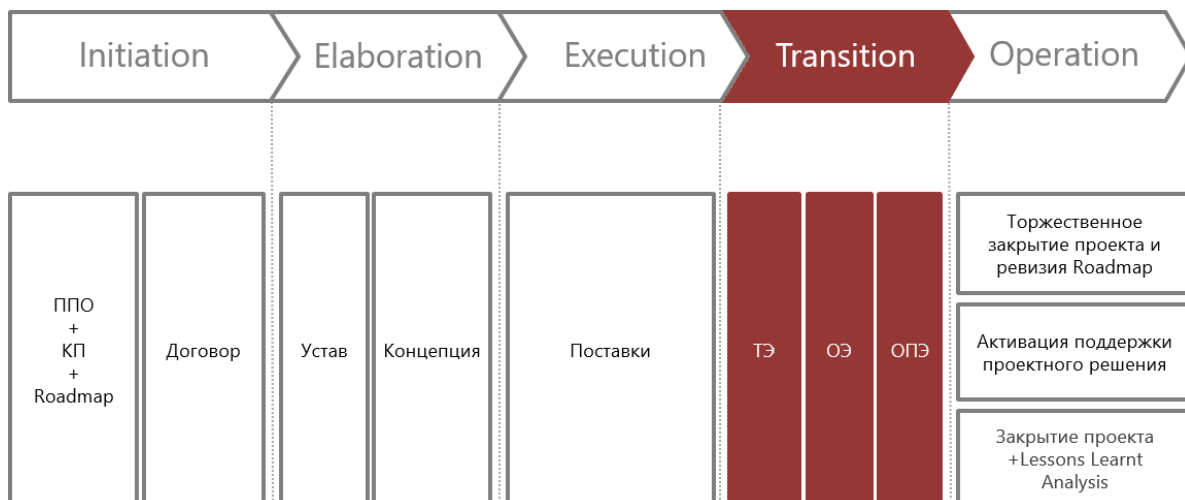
Initiation
Elaboration
Execution
Transition
Operation

ППО
+
КП
+
Roadmap

Договор

Устав

Концепция

Поставки

ТЭ

ОЭ

ОПЭ

Торжественное закрытие проекта и ревизия Roadmap

Активация поддержки проектного решения

Закрытие проекта +Lessons Learnt Analysis